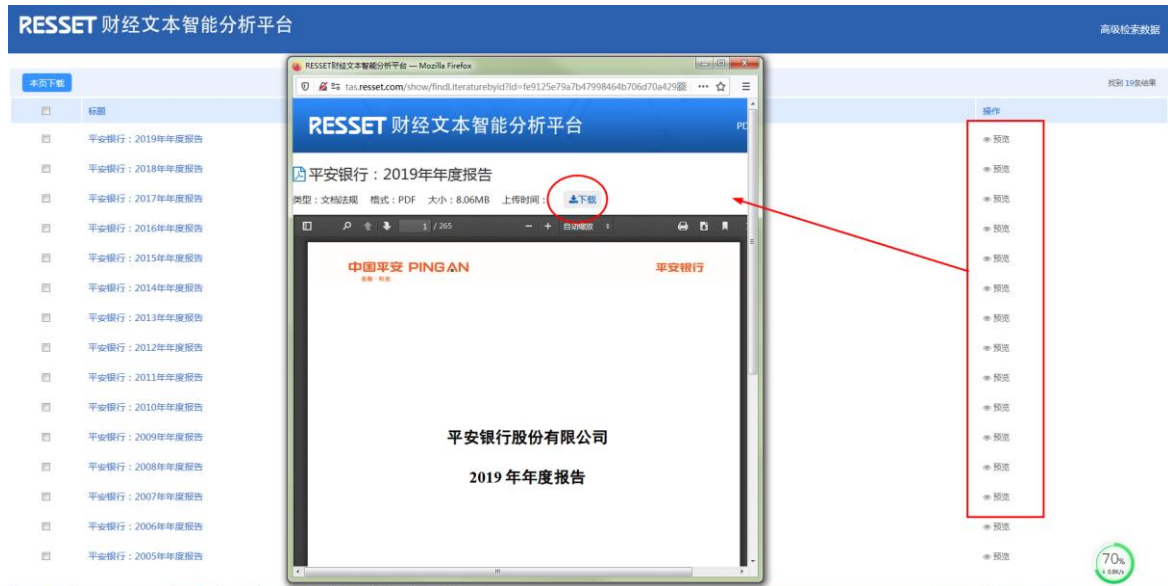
RESSET 财经文本智能分析平台

高级检索数据

本页下载

找到 19条结果

标题

操作

平安银行：2019年年度报告
平安银行：2018年年度报告
平安银行：2017年年度报告
平安银行：2016年年度报告
平安银行：2015年年度报告
平安银行：2014年年度报告
平安银行：2013年年度报告
平安银行：2012年年度报告
平安银行：2011年年度报告
平安银行：2010年年度报告
平安银行：2009年年度报告
平安银行：2008年年度报告
平安银行：2007年年度报告
平安银行：2006年年度报告
平安银行：2005年年度报告

预览
预览
预览
预览
预览
预览
预览
预览
预览
预览
预览
预览
预览
预览
预览

RESSET财经文本智能分析平台 — Mozilla Firefox

tas.resset.com/show/findLiteraturebyId?id=fe9125e79a7b47998464b706d70a429

RESSET 财经文本智能分析平台

PD

平安银行：2019年年度报告

类型：文档法规 格式：PDF 大小：8.06MB 上传时间：

下载

1 / 265

自动缩放

中国平安 PINGAN

金融·科技

平安银行

平安银行股份有限公司

2019 年年度报告

70%

0.8K/s